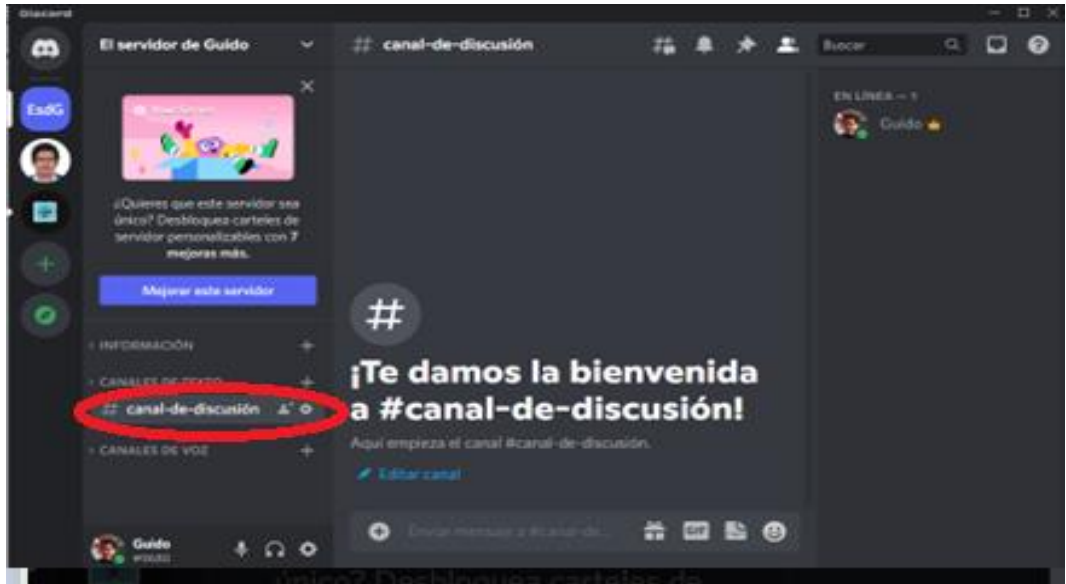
Discord

EsdG

El servidor de Guido

¿Quieres que este servidor sea único? Desbloquea carteles de servidor personalizables con 7 mejoras más.

Mejorar este servidor

INFORMACIÓN

CANALES DE TEXTO

# canal-de-discusión

CANALES DE VOZ

Guido
#0000

# canal-de-discusión

Buscar

#

¡Te damos la bienvenida a #canal-de-discusión!

Aquí empieza el canal #canal-de-discusión.

Editar canal

Enviar mensaje a #canal-de...

GIF

EN LÍNEA — 1

Guido

único? Desbloquea carteles de